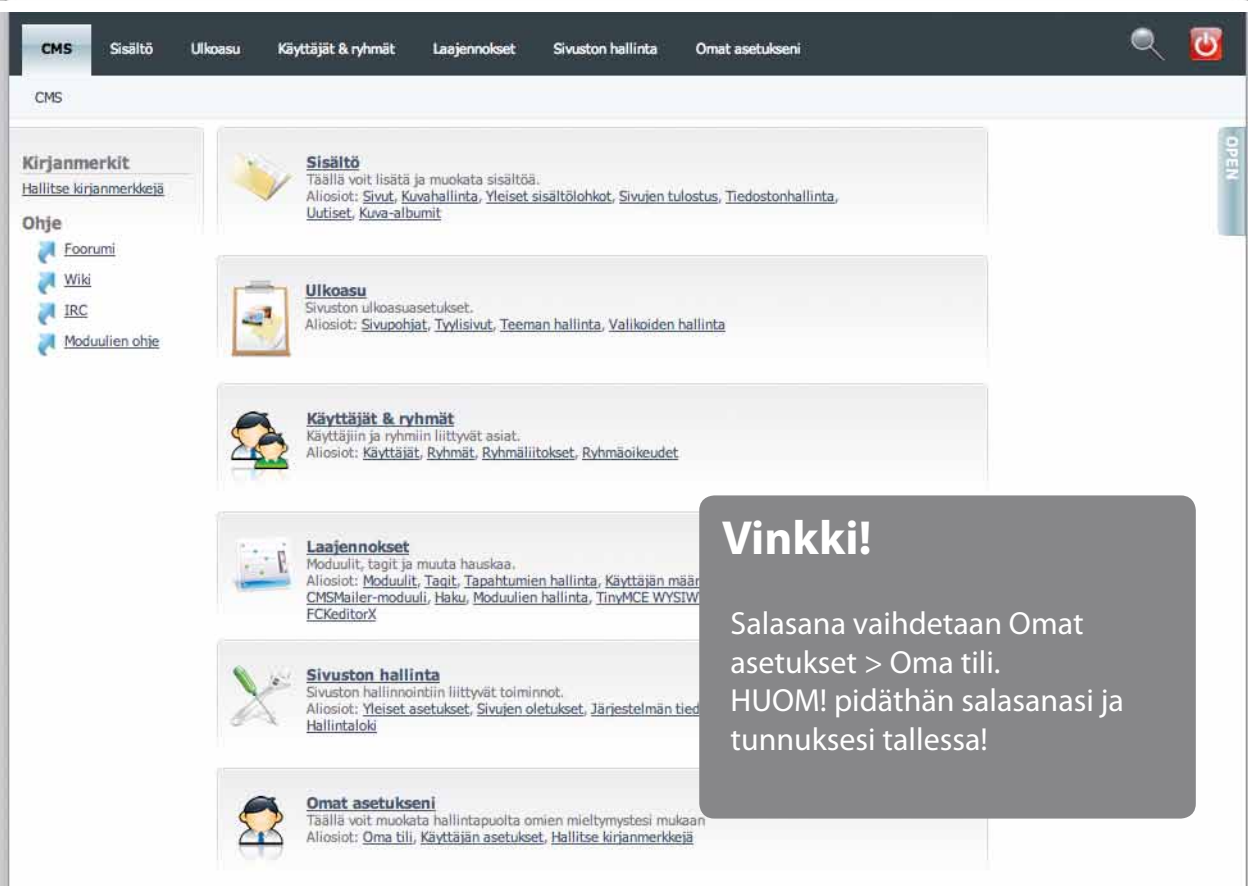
CMS Sisältö Ulkoasu Käyttäjät & ryhmät Laajennokset Sivuston hallinta Omat asetukseni

CMS

Kirjanmerkit
Hallitse kirjanmerkkejä

Ohje
Foorumi
Wiki
IRC
Moduulien ohje

OPEN

Sisältö
Täällä voit lisätä ja muokata sisältöä.
Aliosiot: Sivut, Kuvahallinta, Yleiset sisältölohkot, Sivujen tulostus, Tiedostonhallinta, Uutiset, Kuva-albumit

Ulkoasu
Sivuston ulkoasuasetukset.
Aliosiot: Sivupohjat, Tyylisivut, Teeman hallinta, Valikoiden hallinta

Käyttäjät & ryhmät
Käyttäjiin ja ryhmiin liittyvät asiat.
Aliosiot: Käyttäjät, Ryhmät, Ryhmäliitokset, Ryhmäoikeudet

Laajennokset
Moduulit, tagit ja muuta hauskaa.
Aliosiot: Moduulit, Tagit, Tapahtumien hallinta, Käyttäjän mää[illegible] CMSMailer-moduuli, Haku, Moduulien hallinta, TinyMCE WYSIW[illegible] FCKeditorX

Sivuston hallinta
Sivuston hallinnointiin liittyvät toiminnot.
Aliosiot: Yleiset asetukset, Sivujen oletukset, Järjestelmän tied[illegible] Hallintaloki

Omat asetukseni
Täällä voit muokata hallintapuolta omien mieltymystesi mukaan
Aliosiot: Oma tili, Käyttäjän asetukset, Hallitse kirjanmerkkejä

Vinkki!

Salasana vaihdetaan Omat asetukset > Oma tili.
HUOM! pidäthän salasanasi ja tunnuksesi tallessa!